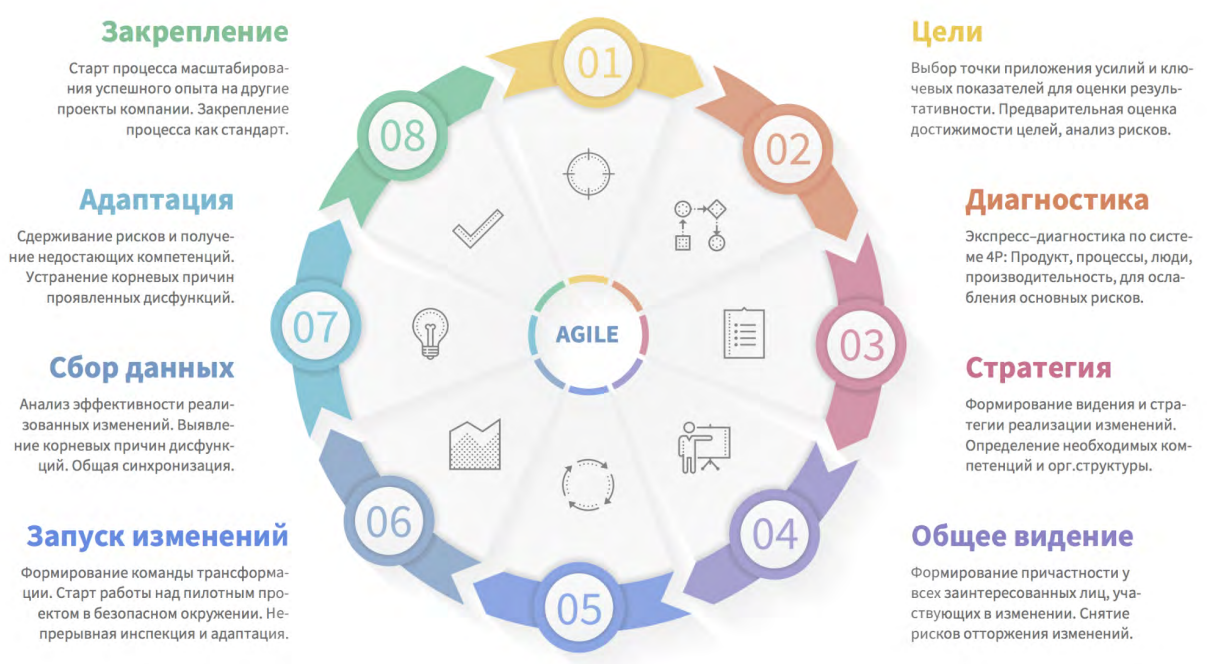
Закрепление

Старт процесса масштабирования успешного опыта на другие проекты компании. Закрепление процесса как стандарт.

Адаптация

Сдерживание рисков и получение недостающих компетенций. Устранение корневых причин проявленных дисфункций.

Сбор данных

Анализ эффективности реализованных изменений. Выявление корневых причин дисфункций. Общая синхронизация.

Запуск изменений

Формирование команды трансформации. Старт работы над пилотным проектом в безопасном окружении. Непрерывная инспекция и адаптация.

01

02

03

04

05

06

07

08

AGILE

Цели

Выбор точки приложения усилий и ключевых показателей для оценки результативности. Предварительная оценка достижимости целей, анализ рисков.

Диагностика

Экспресс–диагностика по системе 4P: Продукт, процессы, люди, производительность, для ослабления основных рисков.

Стратегия

Формирование видения и стратегии реализации изменений. Определение необходимых компетенций и орг.структуры.

Общее видение

Формирование причастности у всех заинтересованных лиц, участвующих в изменении. Снятие рисков отторжения изменений.